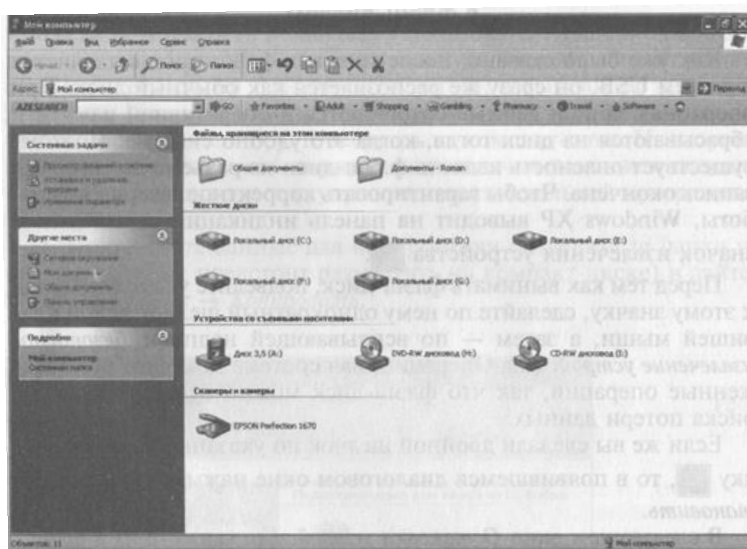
Мой компьютер

Файл Правка Вид Избранное Сервис Справка

Назад Поиск Папки

Адрес Мой компьютер Переход

AZSEARCH GO Favorites Adult Shopping Gambling Pharmacy Travel Software

Системные задачи

Просмотр сведений о системе

Установка и удаление программ

Изменение параметра

Другие места

Сетевое окружение

Мои документы

Общие документы

Панель управления

Подробно

Мой компьютер

Системная папка

Файлы, хранящиеся на этом компьютере

Общие документы

Документы - Roman

Жесткие диски

Локальный диск (C:)

Локальный диск (D:)

Локальный диск (E:)

Локальный диск (F:)

Локальный диск (G:)

Устройства со съемными носителями

Диск 3,5 (A:)

DVD-RW дисковод (H:)

CD-RW дисковод (I:)

Сканеры и камеры

EPSON Perfection 1670

Объектов: 11

Мой компьютер

...ы USB, он сразу же ...стся как обычный ...образуются на диск тогда, когда ...существует опасности ... окончено. Чтобы гарантировать корректность работы, Windows XP выводит на панели индикации значок извлечения устройства.

Перед тем как вынимать ... к этому значку, сделайте по нему ... шней мыши, а затем — по ... извлечение устройств ... ленные операции, так что ... иска потери данных.

Если же вы сделали двойной ... ку, то в появившемся диалоговом окне ... ановить.